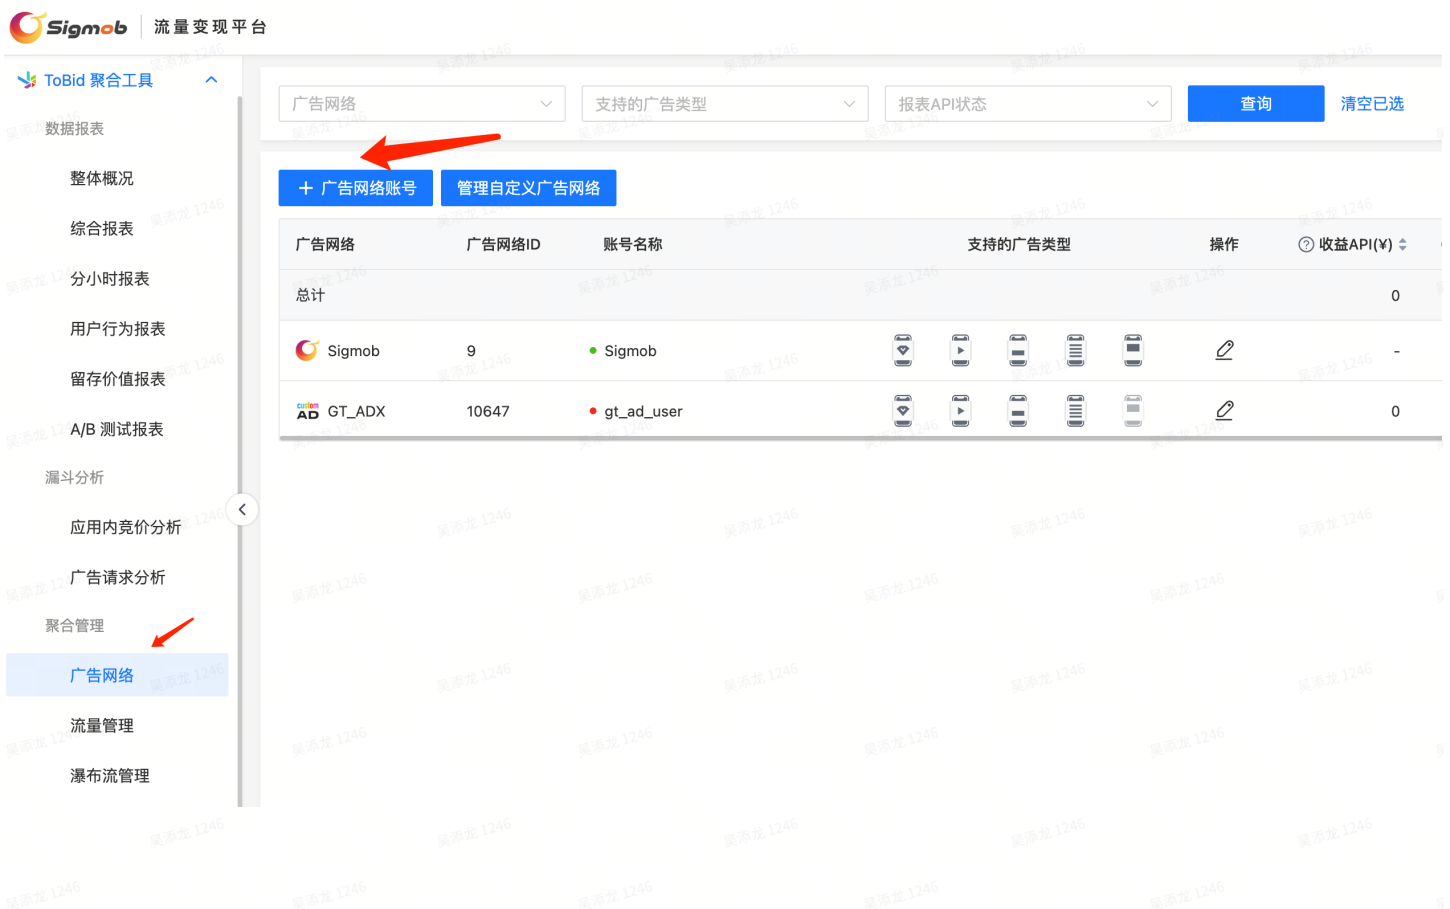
Sigmob | 流量变现平台

ToBid 聚合工具

数据报表

整体概况

综合报表

分小时报表

用户行为报表

留存价值报表

A/B 测试报表

漏斗分析

应用内竞价分析

广告请求分析

聚合管理

广告网络

流量管理

瀑布流管理

广告网络 | 支持的广告类型 | 报表API状态 | 查询 | 清空已选

+ 广告网络账号 | 管理自定义广告网络

| 广告网络 | 广告网络ID | 账号名称 | 支持的广告类型 | 操作 | 收益API(¥) |
|---|---|---|---|---|---|
| 总计 | | | | | 0 |
| Sigmob | 9 | Sigmob | | | - |
| GT_ADX | 10647 | gt_ad_user | | | 0 |

梁添龙 1246